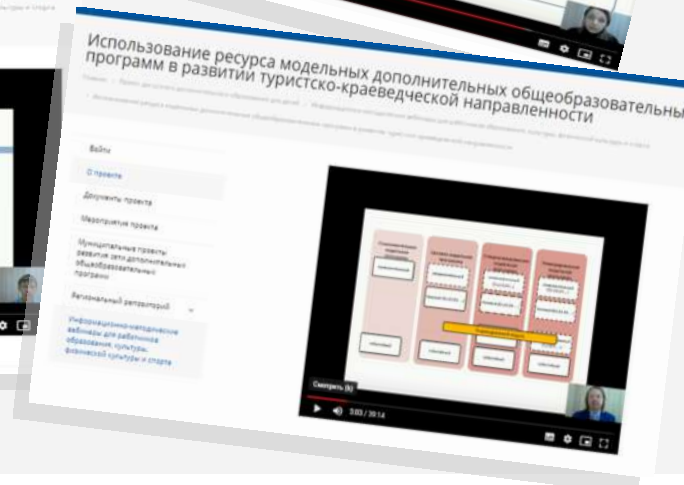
Использование ресурса модельных дополнительных общеобразовательных программ в развитии туристско-краеведческой направленности

Главная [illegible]

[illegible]

Войти

О проекте

Документы проекта

Мероприятия проекта

Муниципальные проекты развития сети дополнительных общеобразовательных программ

Региональный репозиторий

Информационно-методические вебинары для работников образования, культуры, физической культуры и спорта

Смотреть (k)

5:03 / 39:14